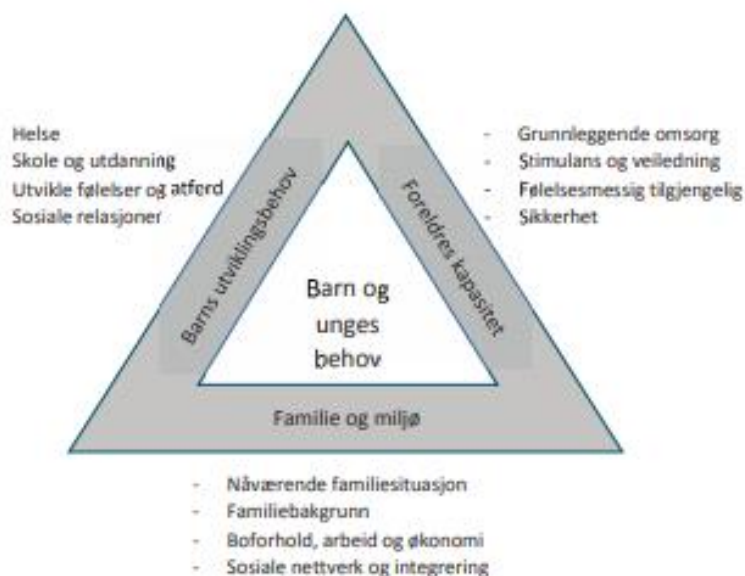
Helse
Skole og utdanning
Utvikle følelser og atferd
Sosiale relasjoner

Barns utviklingsbehov

- Grunnleggende omsorg
- Stimulans og veiledning
- Følelsesmessig tilgjengelig
- Sikkerhet

Foreldres kapasitet

Barn og unges behov

Familie og miljø

- Nåværende familiesituasjon
- Familiebakgrunn
- Boforhold, arbeid og økonomi
- Sosiale nettverk og integrering